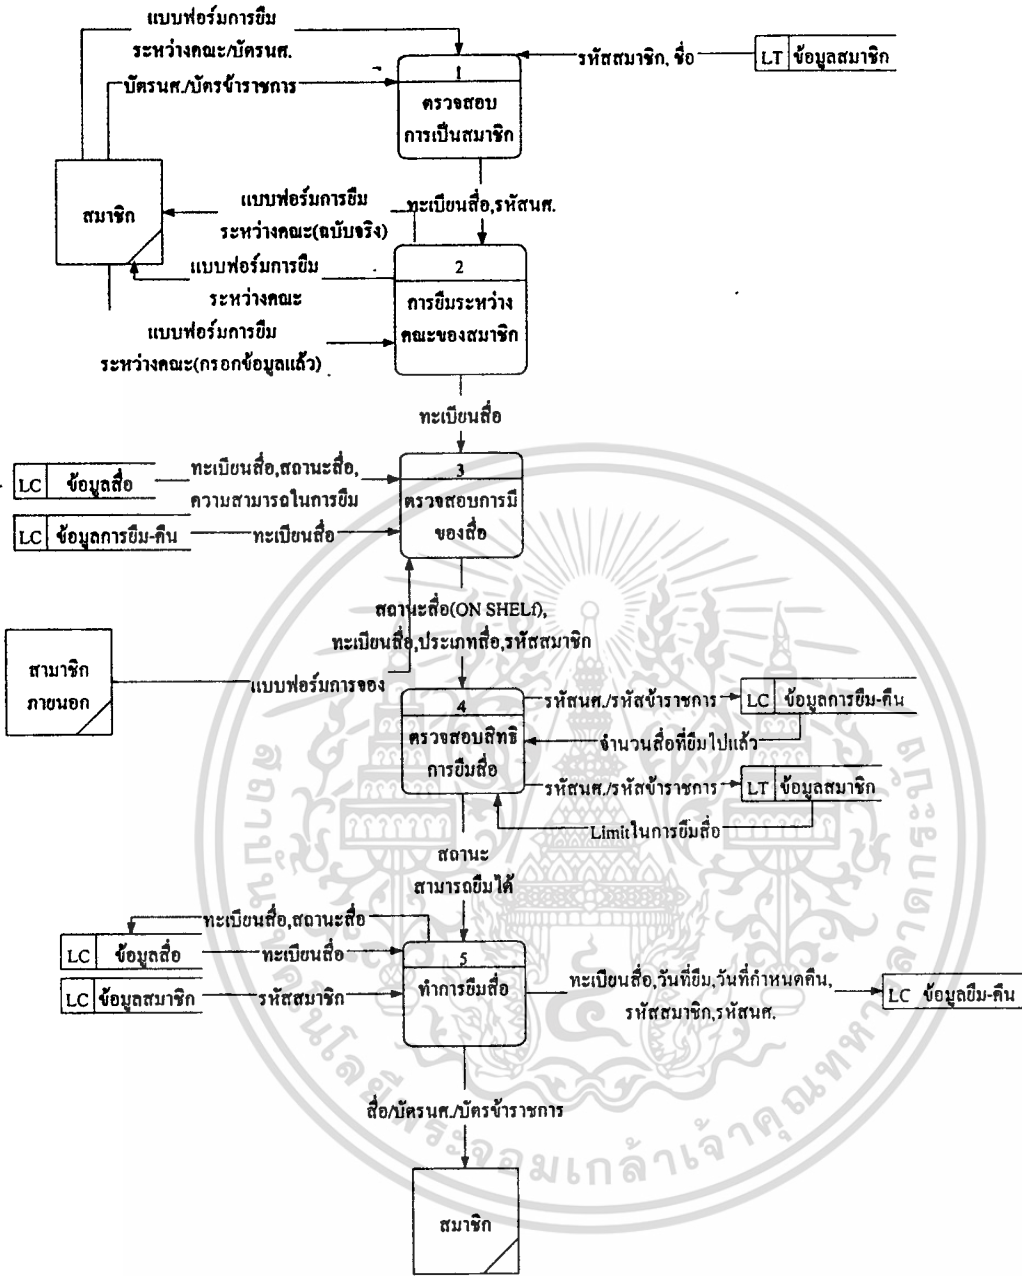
แบบฟอร์มการยืม ระหว่างคณะ/บัตรนศ.

บัตรนศ./บัตรข้าราชการ

รหัสสมาชิก, ชื่อ

LT ข้อมูลสมาชิก

1
ตรวจสอบ การเป็นสมาชิก

สมาชิก

แบบฟอร์มการยืม ระหว่างคณะ(ฉบับจริง)

ทะเบียนสื่อ,รหัสนศ.

แบบฟอร์มการยืม ระหว่างคณะ

2
การยืมระหว่าง คณะของสมาชิก

แบบฟอร์มการยืม ระหว่างคณะ(กรอกข้อมูลแล้ว)

ทะเบียนสื่อ

LC ข้อมูลสื่อ

ทะเบียนสื่อ,สถานะสื่อ, ความสามารถในการยืม

3
ตรวจสอบการมี ของสื่อ

LC ข้อมูลการยืม-คืน

ทะเบียนสื่อ

สถานะสื่อ(ON SHELf), ทะเบียนสื่อ,ประเภทสื่อ,รหัสสมาชิก

สามาชิก ภายนอก

แบบฟอร์มการจอง

4
ตรวจสอบสิทธิ การยืมสื่อ

รหัสนศ./รหัสข้าราชการ

LC ข้อมูลการยืม-คืน

จำนวนสื่อที่ยืมไปแล้ว

รหัสนศ./รหัสข้าราชการ

LT ข้อมูลสมาชิก

Limitในการยืมสื่อ

สถานะ สามารถยืมได้

ทะเบียนสื่อ,สถานะสื่อ

LC ข้อมูลสื่อ

ทะเบียนสื่อ

5
ทำการยืมสื่อ

LC ข้อมูลสมาชิก

รหัสสมาชิก

ทะเบียนสื่อ,วันที่ยืม,วันที่กำหนดคืน, รหัสสมาชิก,รหัสนศ.

LC ข้อมูลยืม-คืน

สื่อ/บัตรนศ./บัตรข้าราชการ

สมาชิก